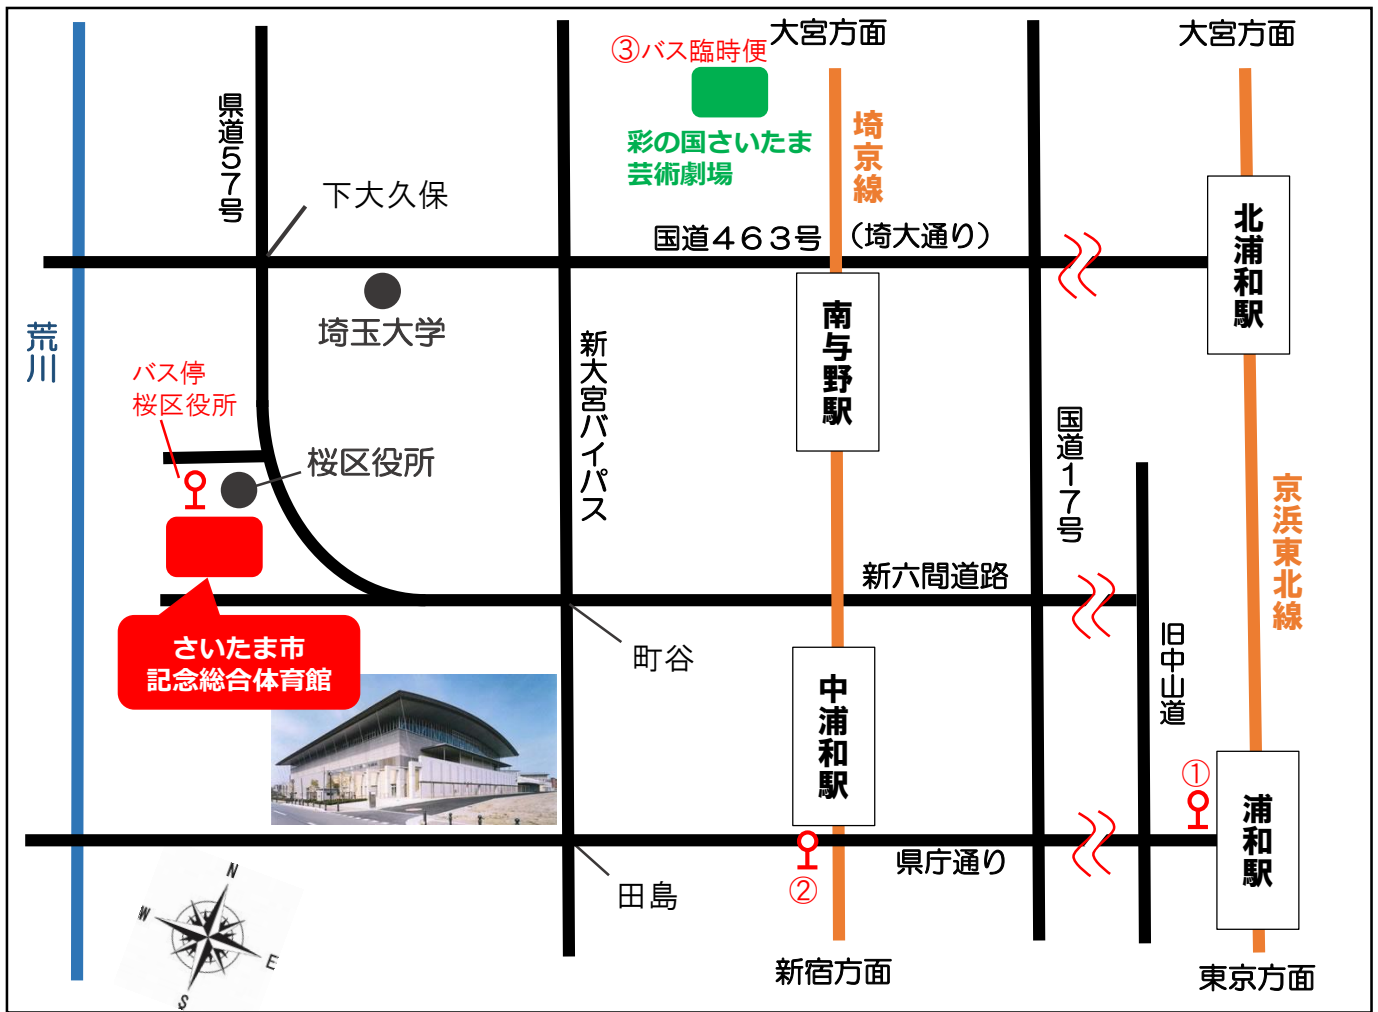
③バス臨時便
大宮方面
大宮方面
彩の国さいたま芸術劇場
埼京線
県道57号
下大久保
国道463号（埼大通り）
北浦和駅
埼玉大学
南与野駅
荒川
バス停
桜区役所
新大宮バイパス
桜区役所
国道17号
京浜東北線
新六間道路
さいたま市
記念総合体育館
町谷
中浦和駅
旧中山道
①
浦和駅
②
県庁通り
田島
N
W
E
S
新宿方面
東京方面